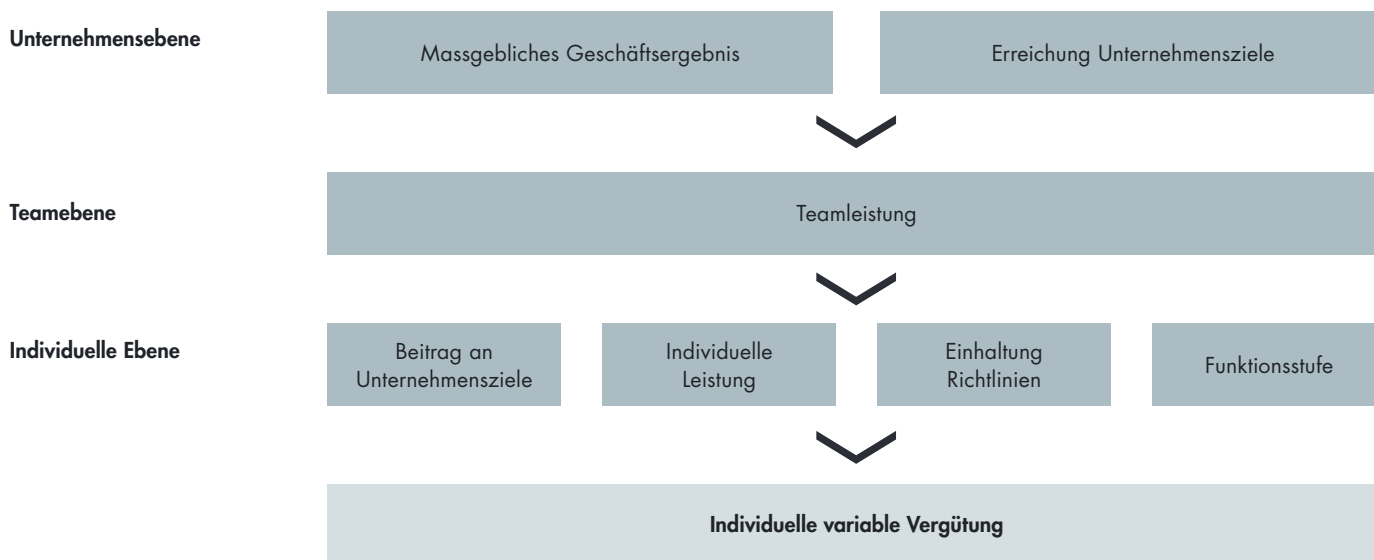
Unternehmensebene

Massgebliches Geschäftsergebnis

Erreichung Unternehmensziele

Teamebene

Teamleistung

Individuelle Ebene

Beitrag an Unternehmensziele

Individuelle Leistung

Einhaltung Richtlinien

Funktionsstufe

Individuelle variable Vergütung